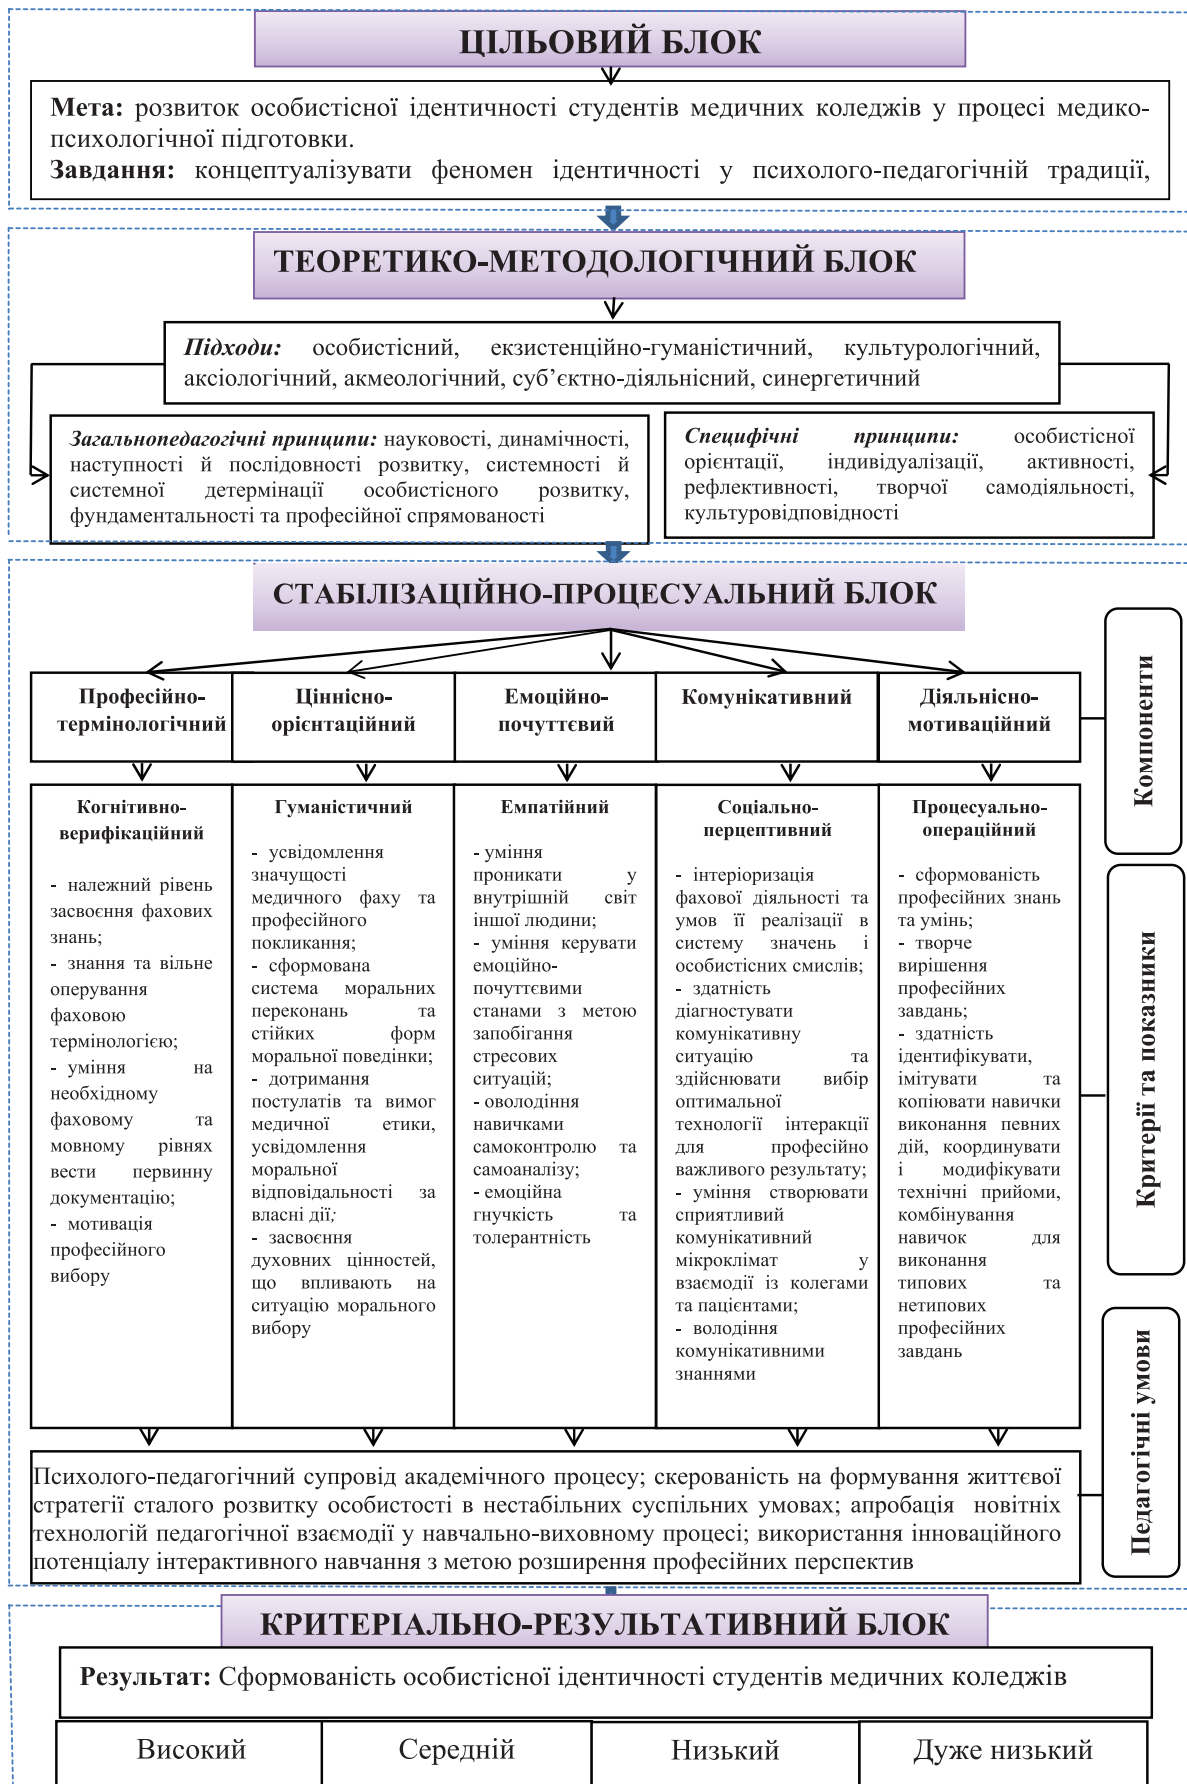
ЦІЛЬОВИЙ БЛОК

**Мета:** розвиток особистісної ідентичності студентів медичних коледжів у процесі медико-психологічної підготовки.
**Завдання:** концептуалізувати феномен ідентичності у психолого-педагогічній традиції,

ТЕОРЕТИКО-МЕТОДОЛОГІЧНИЙ БЛОК

*Підходи:* особистісний, екзистенційно-гуманістичний, культурологічний, аксіологічний, акмеологічний, суб'єктно-діяльнісний, синергетичний

*Загальнопедагогічні принципи:* науковості, динамічності, наступності й послідовності розвитку, системності й системної детермінації особистісного розвитку, фундаментальності та професійної спрямованості

*Специфічні принципи:* особистісної орієнтації, індивідуалізації, активності, рефлективності, творчої самодіяльності, культуровідповідності

СТАБІЛІЗАЦІЙНО-ПРОЦЕСУАЛЬНИЙ БЛОК

Компоненти

| Професійно-термінологічний | Ціннісно-орієнтаційний | Емоційно-почуттєвий | Комунікативний | Діяльнісно-мотиваційний |
|---|---|---|---|---|

Критерії та показники

| Когнітивно-верифікаційний | Гуманістичний | Емпатійний | Соціально-перцептивний | Процесуально-операційний |
|---|---|---|---|---|
| - належний рівень засвоєння фахових знань; - знання та вільне оперування фаховою термінологією; - уміння на необхідному фаховому та мовному рівнях вести первинну документацію; - мотивація професійного вибору | - усвідомлення значущості медичного фаху та професійного покликання; - сформована система моральних переконань та стійких форм моральної поведінки; - дотримання постулатів та вимог медичної етики, усвідомлення моральної відповідальності за власні дії; - засвоєння духовних цінностей, що впливають на ситуацію морального вибору | - уміння проникати у внутрішній світ іншої людини; - уміння керувати емоційно-почуттєвими станами з метою запобігання стресових ситуацій; - оволодіння навичками самоконтролю та самоаналізу; - емоційна гнучкість та толерантність | - інтеріоризація фахової діяльності та умов її реалізації в систему значень і особистісних смислів; - здатність діагностувати комунікативну ситуацію та здійснювати вибір оптимальної технології інтеракції для професійно важливого результату; - уміння створювати сприятливий комунікативний мікроклімат у взаємодії із колегами та пацієнтами; - володіння комунікативними знаннями | - сформованість професійних знань та умінь; - творче вирішення професійних завдань; - здатність ідентифікувати, імітувати та копіювати навички виконання певних дій, координувати і модифікувати технічні прийоми, комбінування навичок для виконання типових та нетипових професійних завдань |

Педагогічні умови

Психолого-педагогічний супровід академічного процесу; скерованість на формування життєвої стратегії сталого розвитку особистості в нестабільних суспільних умовах; апробація новітніх технологій педагогічної взаємодії у навчально-виховному процесі; використання інноваційного потенціалу інтерактивного навчання з метою розширення професійних перспектив

КРИТЕРІАЛЬНО-РЕЗУЛЬТАТИВНИЙ БЛОК

**Результат:** Сформованість особистісної ідентичності студентів медичних коледжів

| Високий | Середній | Низький | Дуже низький |
|---|---|---|---|